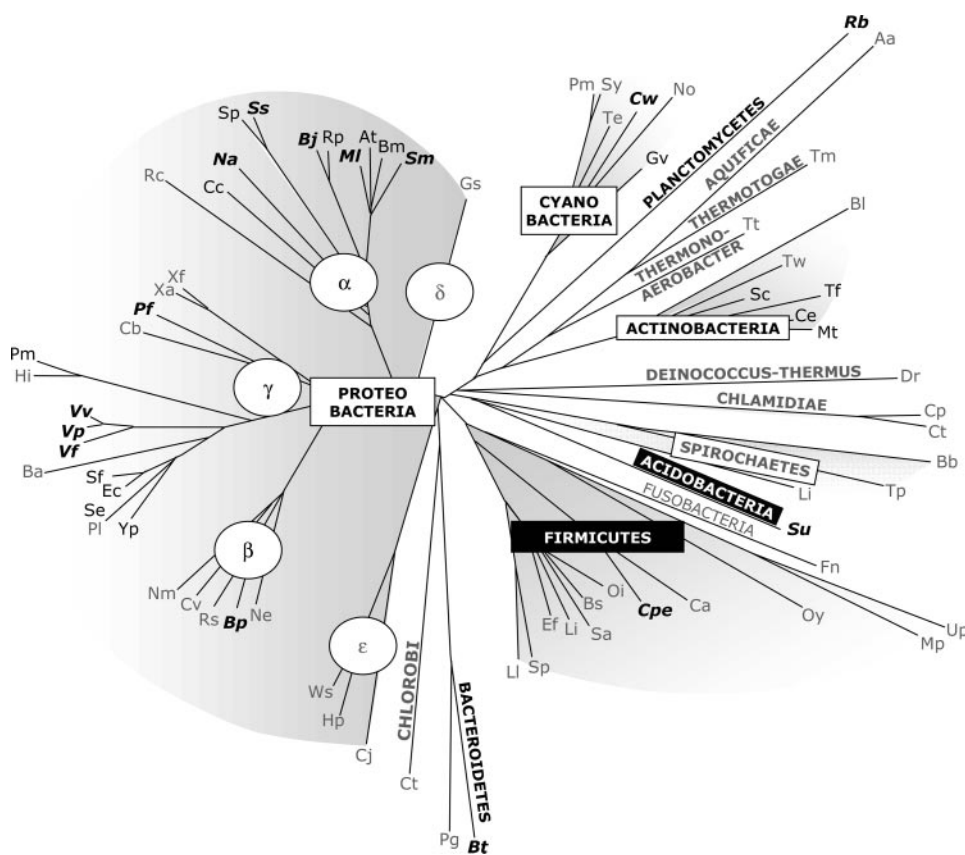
Rb
Aa
Pm Sy
Cw
No
Te
Gv
Sp Ss
Bj Rp
At
Ml
Bm
Sm
Na
Rc
Cc
Gs
CYANO BACTERIA
PLANCTOMYCETES
AQUIFICAE
Tm
THERMOTOGAE
Tt
THERMONO-AEROBACTER
Bl
Tw
Sc
Tf
Ce
Mt
ACTINOBACTERIA
α
δ
Xf
Xa
Pf
Cb
Pm
Hi
γ
PROTEO BACTERIA
DEINOCOCCUS-THERMUS
Dr
CHLAMIDIAE
Cp
Ct
Vv
Vp
Vf
Ba
Sf
Ec
Se
Pl
Yp
SPIROCHAETES
Bb
ACIDOBACTERIA
Li
Tp
FUSOBACTERIA
Su
FIRMICUTES
Fn
β
Nm
Cv
Rs
Bp
Ne
Oi
Bs
Cpe
Ca
Oy
Up
Mp
Ef
Li
Sa
ε
Ws
Hp
Cj
CHLOROBI
Ct
BACTEROIDETES
Pg
Bt
Ll
Sp